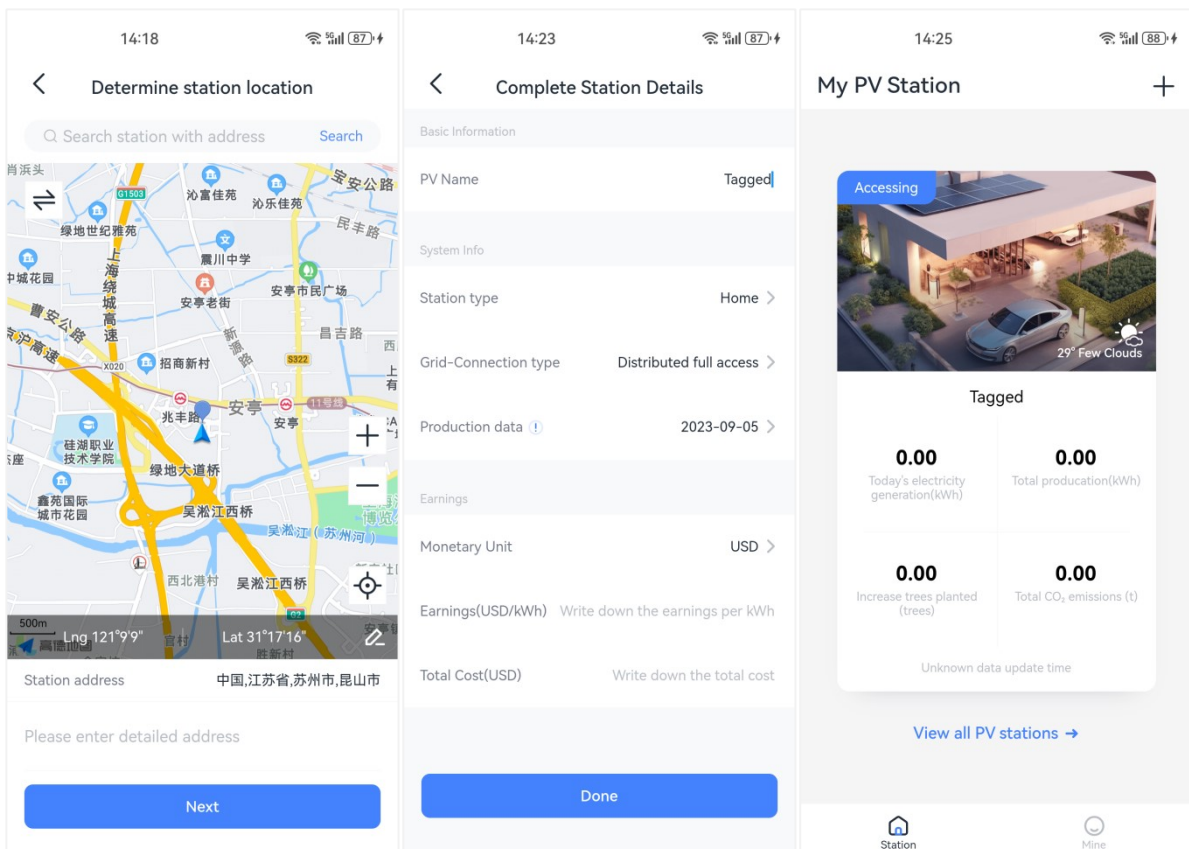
14:18

Determine station location

Search station with address Search

肖浜头
G1503
宝安公路
沁富佳苑
沁乐佳苑
绿地世纪雅苑
民主路
震川中学
中城花园
上海绕城高速
安亭老街
安亭市民广场
曹安公路
昌吉路
沪高速
招商新村
新源路
S322
X020
安亭
11号线
兆丰路
安亭
硅湖职业技术学院
绿地大道桥
鑫苑国际城市花园
吴淞江西桥
吴淞江（苏州河）
西北港村
吴淞江西桥
500m
高德地图
Lng 121°9'9"
Lat 31°17'16"
G2
胜新村

Station address 中国,江苏省,苏州市,昆山市

Please enter detailed address

Next

14:23

Complete Station Details

Basic Information

PV Name Tagged

System Info

Station type Home

Grid-Connection type Distributed full access

Production data 2023-09-05

Earnings

Monetary Unit USD

Earnings(USD/kWh) Write down the earnings per kWh

Total Cost(USD) Write down the total cost

Done

14:25

My PV Station +

Accessing

29° Few Clouds

Tagged

0.00
Today's electricity generation(kWh)

0.00
Total producation(kWh)

0.00
Increase trees planted (trees)

0.00
Total $CO_2$ emissions (t)

Unknown data update time

View all PV stations →

Station

Mine